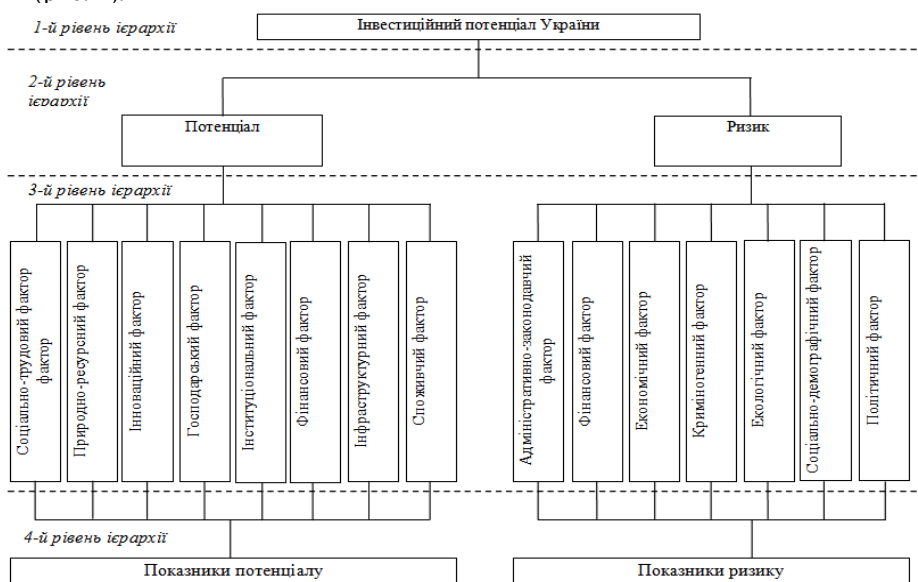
1-й рівень ієрархії

Інвестиційний потенціал України

2-й рівень ієрархії

Потенціал

Ризик

3-й рівень ієрархії

Соціально-трудовий фактор фактор

Природно-ресурсний фактор

Інноваційний фактор

Господарський фактор

Інституціональний фактор

Фінансовий фактор

Інфраструктурний фактор

Споживчий фактор

Адміністративно-законодавчий фактор

Фінансовий фактор

Економічний фактор

Криміногенний фактор

Екологічний фактор

Соціально-демографічний фактор

Політичний фактор

4-й рівень ієрархії

Показники потенціалу

Показники ризику